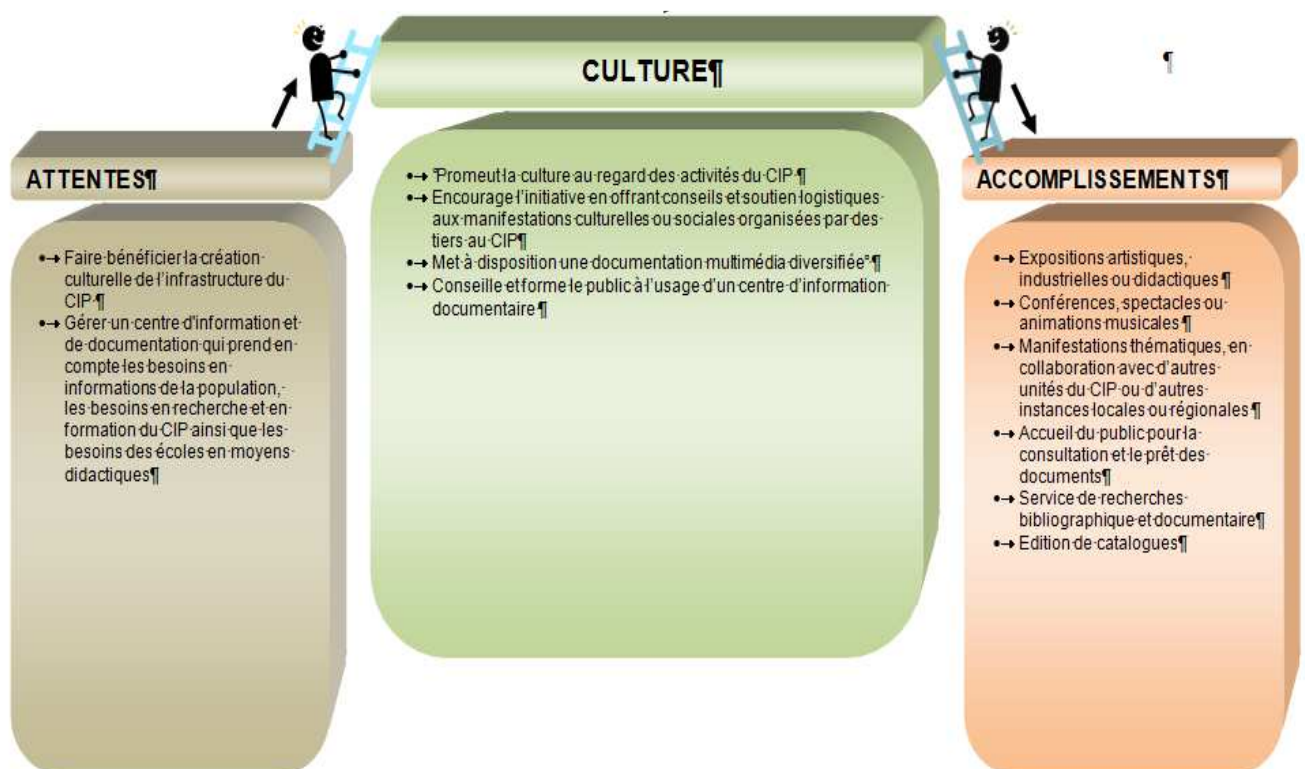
CULTURE¶

¶

ATTENTES¶

•→ Faire bénéficier la création culturelle de l'infrastructure du CIP ¶
•→ Gérer un centre d'information et de documentation qui prend en compte les besoins en informations de la population, les besoins en recherche et en formation du CIP ainsi que les besoins des écoles en moyens didactiques¶

•→ °Promeut la culture au regard des activités du CIP ¶
•→ Encourage l'initiative en offrant conseils et soutien logistiques aux manifestations culturelles ou sociales organisées par des tiers au CIP¶
•→ Met à disposition une documentation multimédia diversifiée° ¶
•→ Conseille et forme le public à l'usage d'un centre d'information documentaire ¶

ACCOMPLISSEMENTS¶

•→ Expositions artistiques, industrielles ou didactiques ¶
•→ Conférences, spectacles ou animations musicales ¶
•→ Manifestations thématiques, en collaboration avec d'autres unités du CIP ou d'autres instances locales ou régionales ¶
•→ Accueil du public pour la consultation et le prêt des documents¶
•→ Service de recherches bibliographique et documentaire¶
•→ Edition de catalogues¶